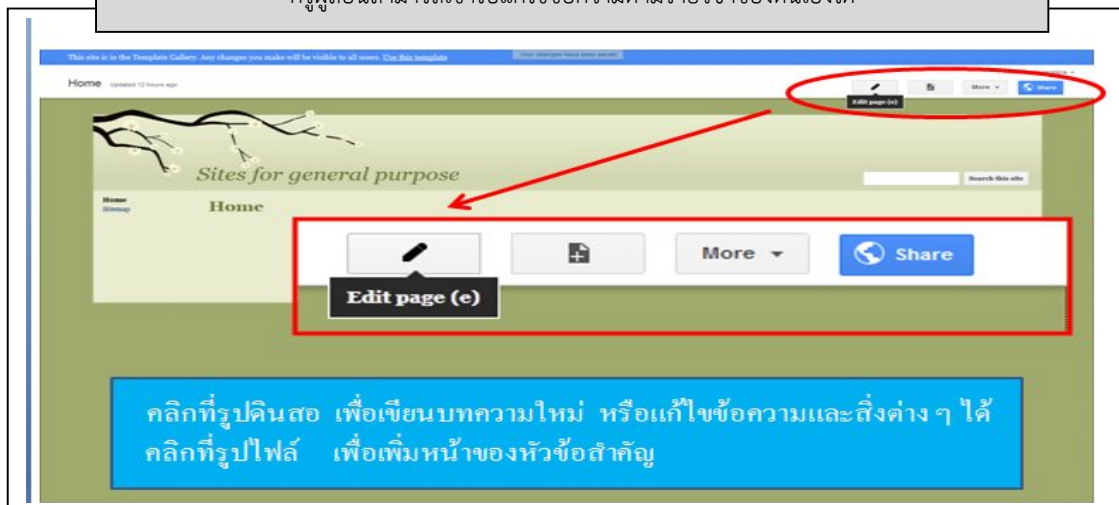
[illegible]

This site is in the Template Gallery. Any changes you make will be visible to all users. Use this template

Your changes have been saved

Home Updated 12 hours ago

Edit page (e)

More

Share

Sites for general purpose

Search this site

Home
Sitemap

Home

More

Share

Edit page (e)

คลิกที่รูปดินสอ เพื่อเขียนบทความใหม่ หรือแก้ไขข้อความและสิ่งต่าง ๆ ได้
คลิกที่รูปไฟล์ เพื่อเพิ่มหน้าของหัวข้อสำคัญ